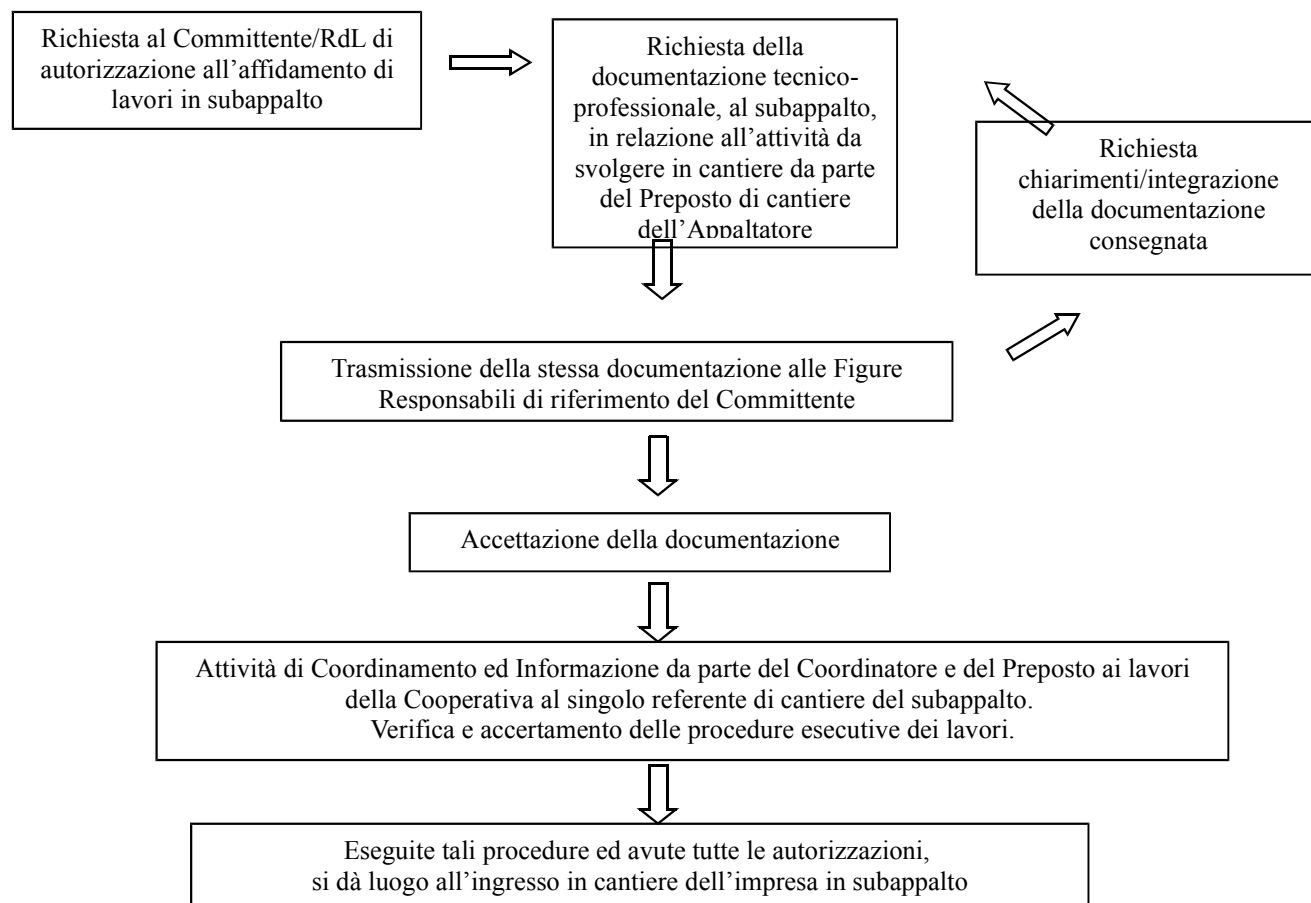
Richiesta al Committente/RdL di autorizzazione all'affidamento di lavori in subappalto

Richiesta della documentazione tecnico-professionale, al subappalto, in relazione all'attività da svolgere in cantiere da parte del Preposto di cantiere dell'Appaltatore

Richiesta chiarimenti/integrazione della documentazione consegnata

Trasmissione della stessa documentazione alle Figure Responsabili di riferimento del Committente

Accettazione della documentazione

Attività di Coordinamento ed Informazione da parte del Coordinatore e del Preposto ai lavori della Cooperativa al singolo referente di cantiere del subappalto.
Verifica e accertamento delle procedure esecutive dei lavori.

Eseguite tali procedure ed avute tutte le autorizzazioni, si dà luogo all'ingresso in cantiere dell'impresa in subappalto